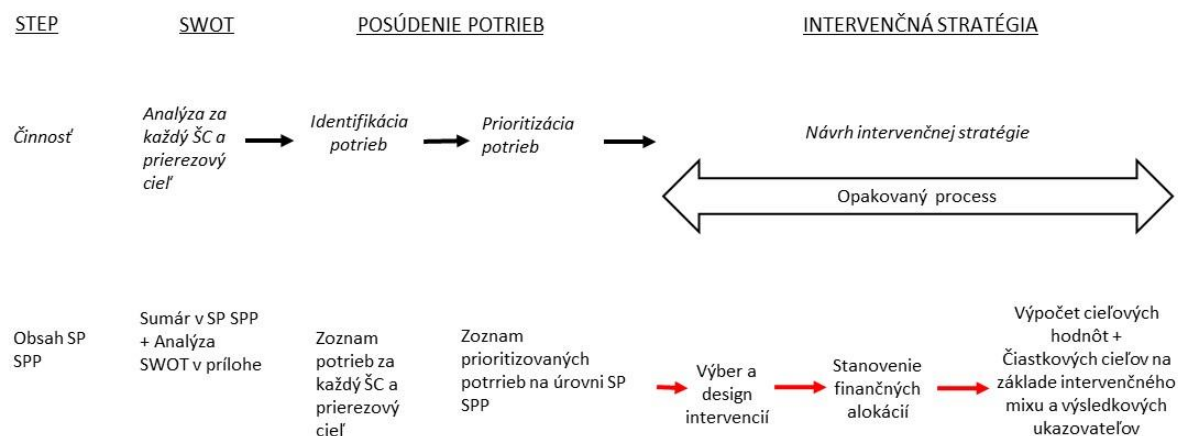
STEP SWOT POSÚDENIE POTRIEB INTERVENČNÁ STRATÉGIA

Činnosť

Analýza za každý ŠC a prierezový cieľ

Identifikácia potrieb

Prioritizácia potrieb

Návrh intervenčnej stratégie

Opakovaný process

Obsah SP SPP

Sumár v SP SPP + Analýza SWOT v prílohe

Zoznam potrieb za každý ŠC a prierezový cieľ

Zoznam prioritizovaných potrieb na úrovni SP SPP

Výber a design intervencií

Stanovenie finančných alokácií

Výpočet cieľových hodnôt + Čiastkových cieľov na základe intervenčného mixu a výsledkových ukazovateľov